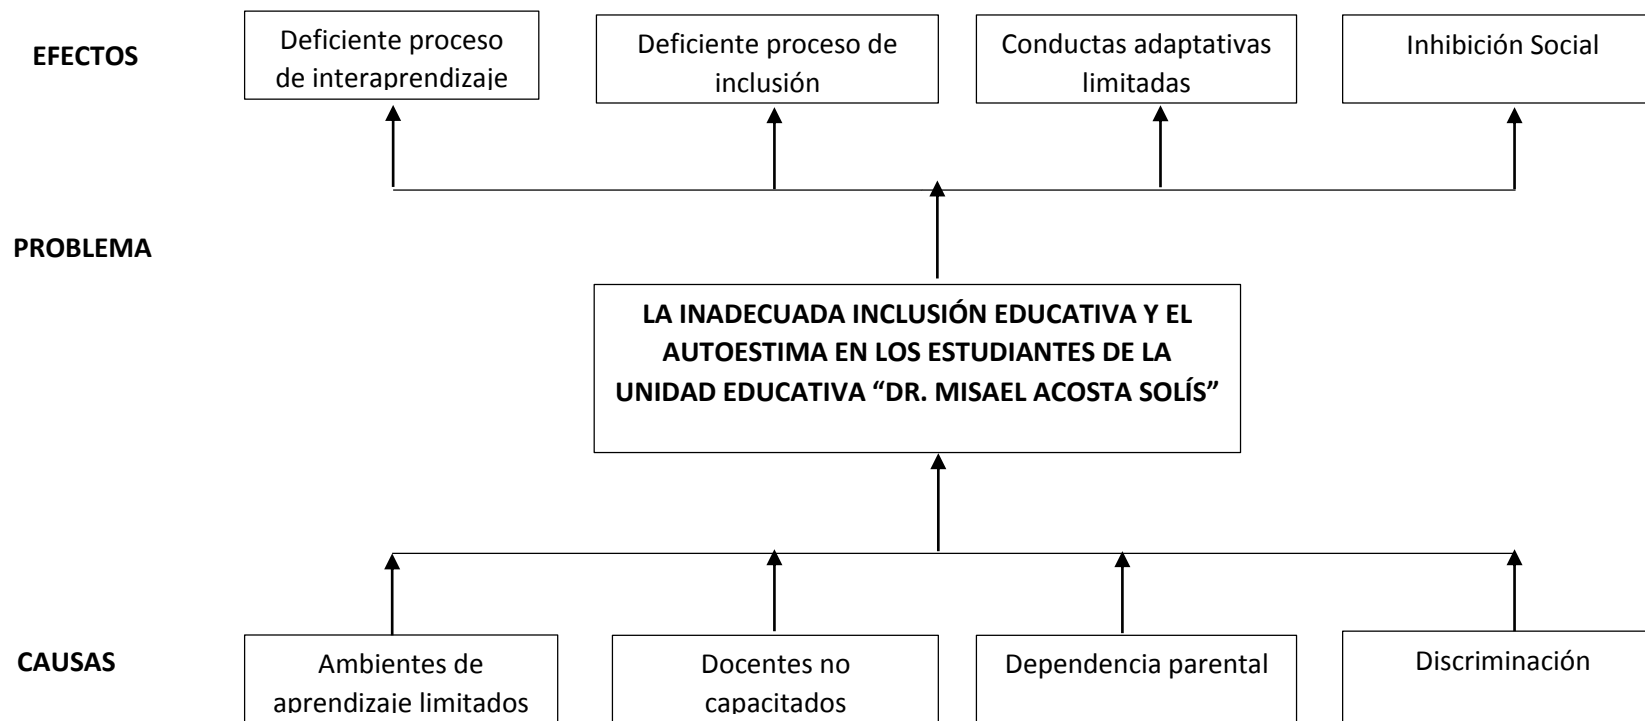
EFECTOS

Deficiente proceso de interaprendizaje

Deficiente proceso de inclusión

Conductas adaptativas limitadas

Inhibición Social

PROBLEMA

LA INADECUADA INCLUSIÓN EDUCATIVA Y EL AUTOESTIMA EN LOS ESTUDIANTES DE LA UNIDAD EDUCATIVA “DR. MISAEL ACOSTA SOLÍS”

CAUSAS

Ambientes de aprendizaje limitados

Docentes no capacitados

Dependencia parental

Discriminación